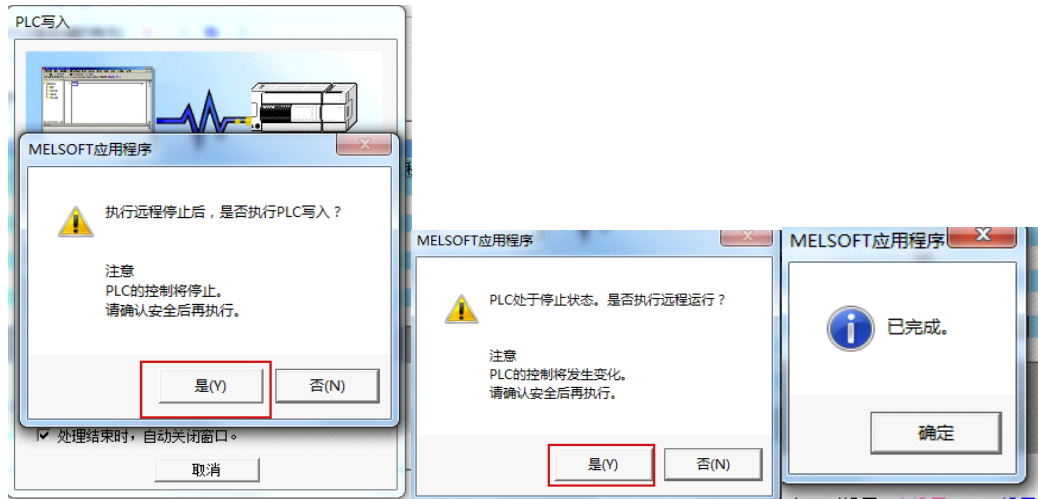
PLC写入

MELSOFT应用程序

执行远程停止后，是否执行PLC写入？

注意
PLC的控制将停止。
请确认安全后再执行。

是(Y)
否(N)

处理结束时，自动关闭窗口。
取消

MELSOFT应用程序

PLC处于停止状态。是否执行远程运行？

注意
PLC的控制将发生变化。
请确认安全后再执行。

是(Y)
否(N)

MELSOFT应用程序

已完成。

确定